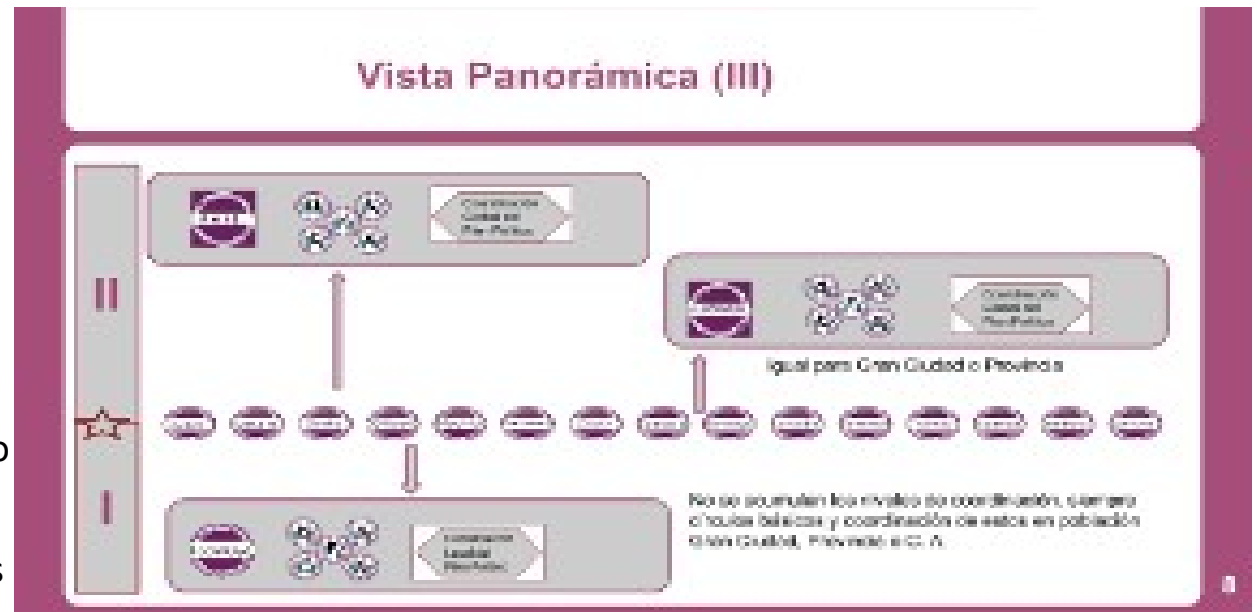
Vista Panorámica (III)

II

Coordinación Local en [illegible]

Coordinación Local en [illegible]

Igual para Gran Ciudad o Provincia

I

Coordinación Local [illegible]

No se acumulan los niveles de coordinación, siempre células básicas y coordinación de estas en población (Gran Ciudad, Provincia o C. A.

8